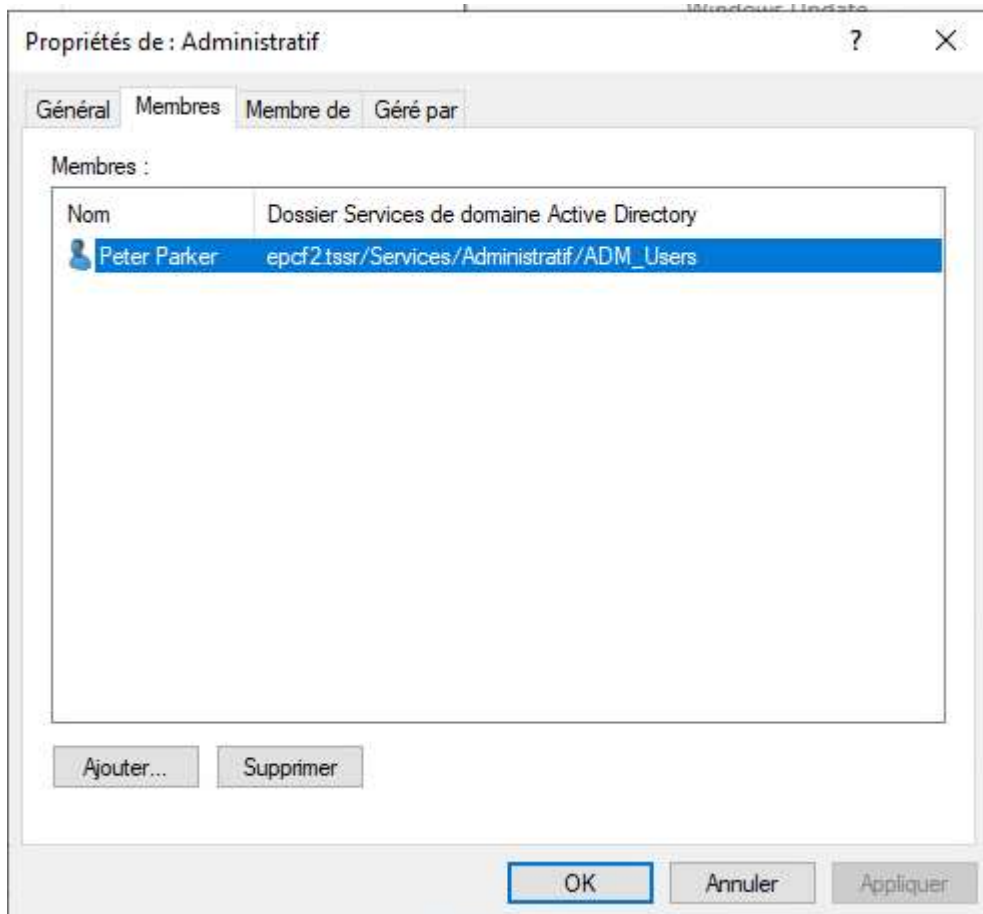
Windows Update

Propriétés de : Administratif

?

×

Général | Membres | Membre de | Géré par

Membres :

| Nom | Dossier Services de domaine Active Directory |
|---|---|
| Peter Parker | epcf2.tssr/Services/Administratif/ADM_Users |

Ajouter...

Supprimer

OK

Annuler

Appliquer